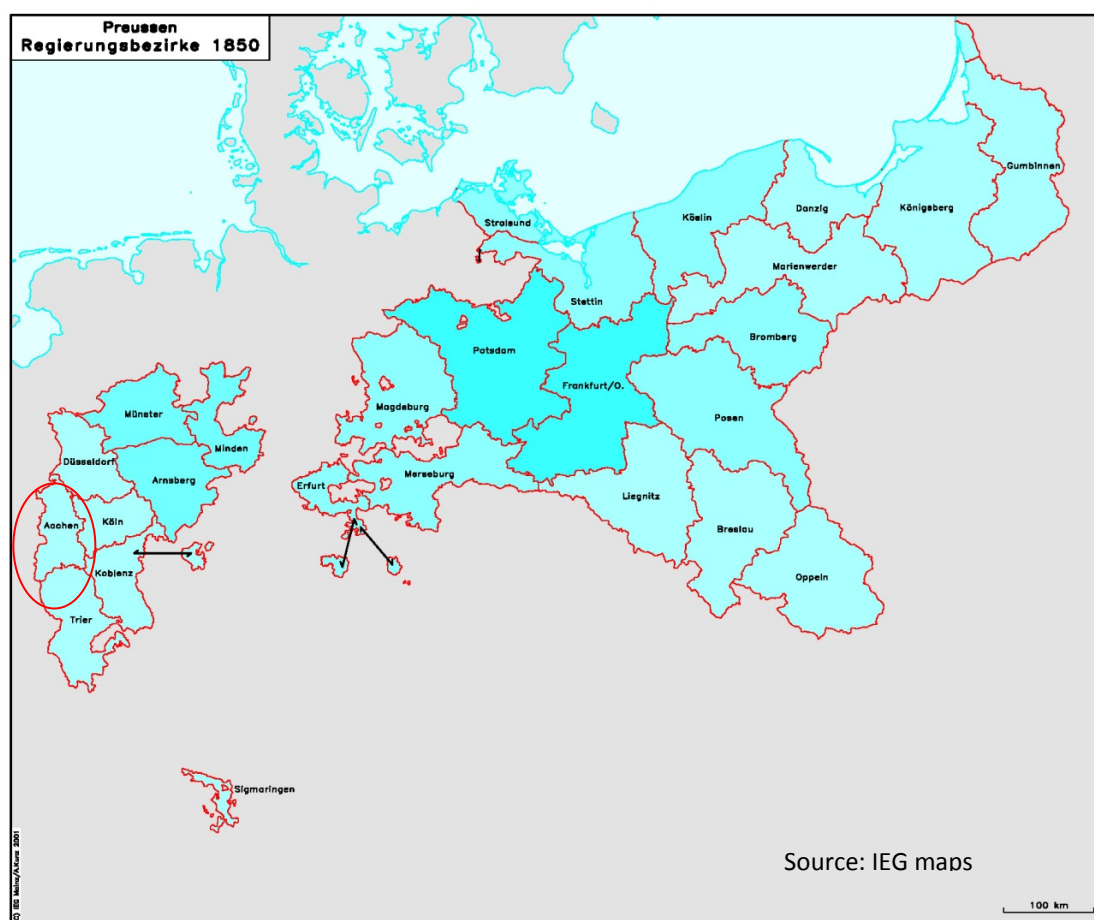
Preussen
Regierungsbezirke 1850

Gumbinnen
Königsberg
Danzig
Köslin
Stralsund
Marienwerder
Stettin
Bromberg
Potsdam
Frankfurt/O.
Posen
Magdeburg
Münster
Minden
Düsseldorf
Arnsberg
Merseburg
Erfurt
Liegnitz
Aachen
Köln
Breslau
Koblenz
Oppeln
Trier
Sigmaringen

Source: IEG maps

(c) IEG Mainz/A.Kunz 2001

100 km